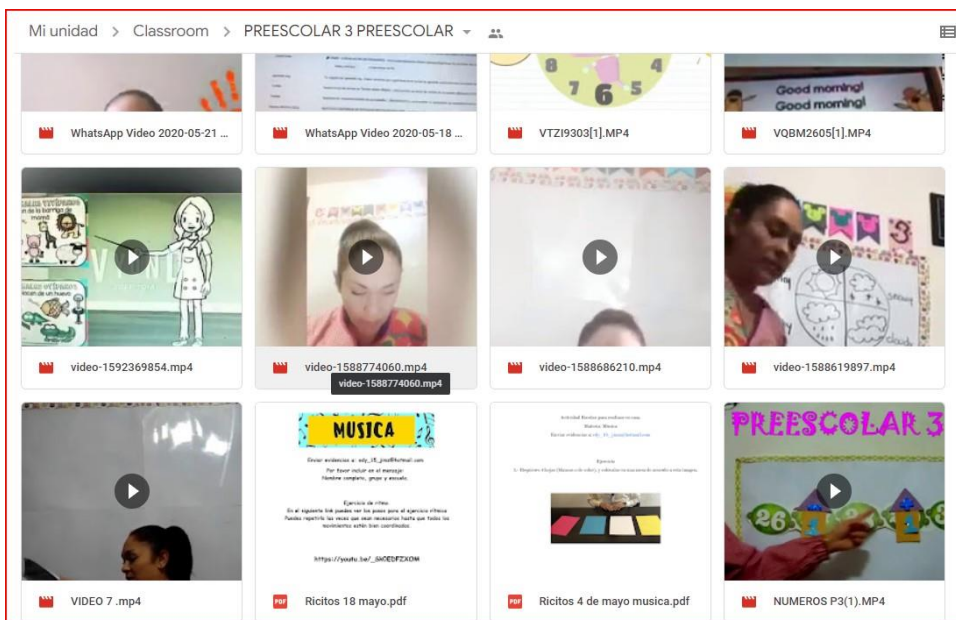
Mi unidad > Classroom > PREESCOLAR 3 PREESCOLAR

Good morning!
Good morning!

WhatsApp Video 2020-05-21 ...

WhatsApp Video 2020-05-18 ...

VTZI9303[1].MP4

VQBM2605[1].MP4

video-1592369854.mp4

video-1588774060.mp4

video-1588774060.mp4

video-1588686210.mp4

video-1588619897.mp4

MUSICA

Enviar evidencias a: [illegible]

Por favor incluir en el mensaje:
Nombre completo, grupo y escuela.

Ejercicio de ritmo
En el siguiente link puedes ver los pasos para el ejercicio rítmico
Puedes repetirlo las veces que sean necesarias hasta que todos los movimientos estén bien coordinados.

https://youtu.be/_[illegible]

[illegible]

PREESCOLAR 3

VIDEO 7 .mp4

Ricitos 18 mayo.pdf

Ricitos 4 de mayo musica.pdf

NUMEROS P3(1).MP4